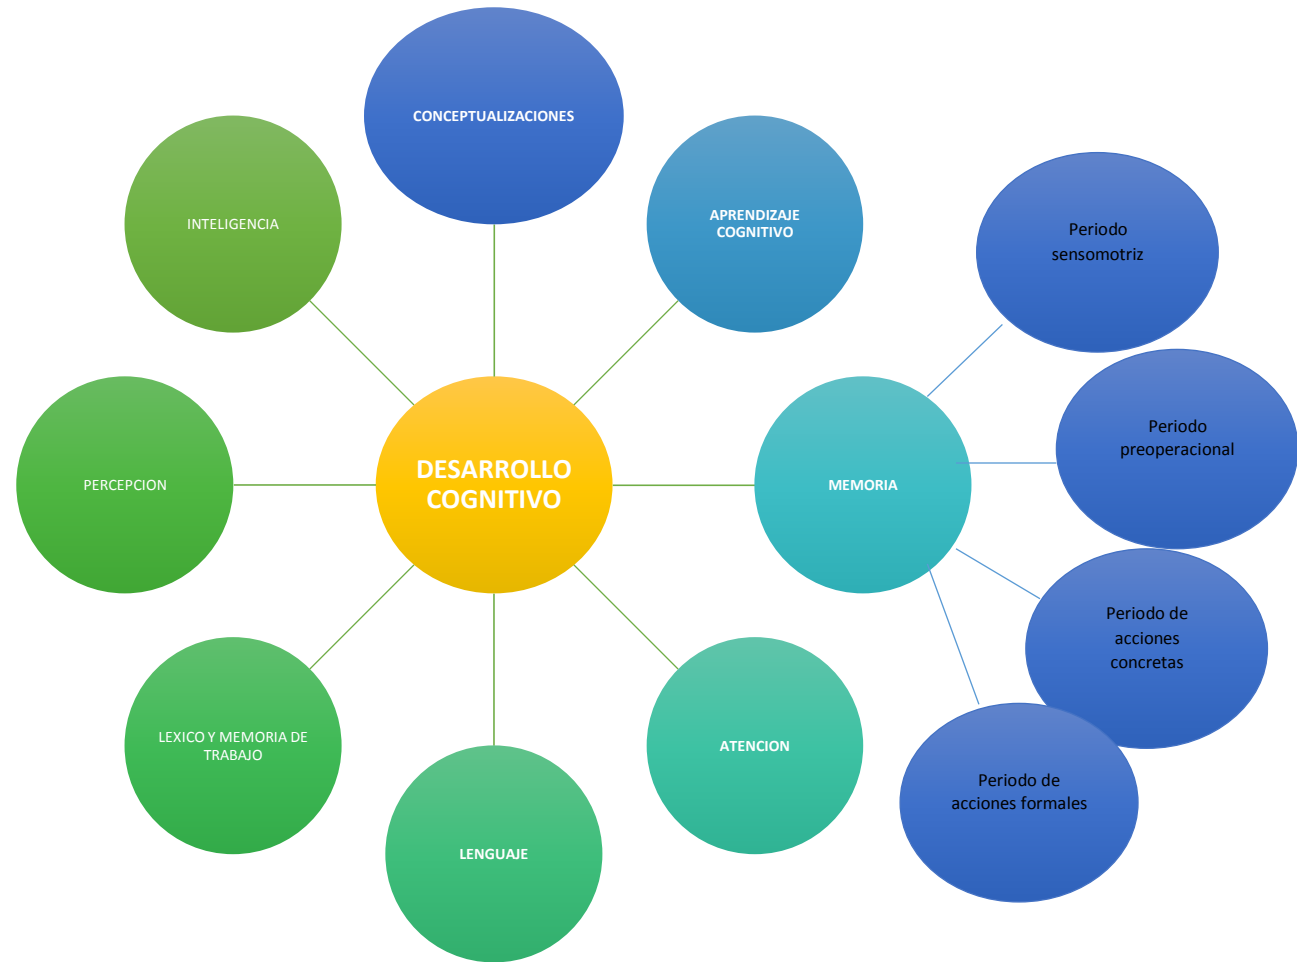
CONCEPTUALIZACIONES

INTELIGENCIA

APRENDIZAJE COGNITIVO

Periodo sensomotriz

Periodo preoperacional

PERCEPCION

DESARROLLO COGNITIVO

MEMORIA

Periodo de acciones concretas

LEXICO Y MEMORIA DE TRABAJO

ATENCION

Periodo de acciones formales

LENGUAJE